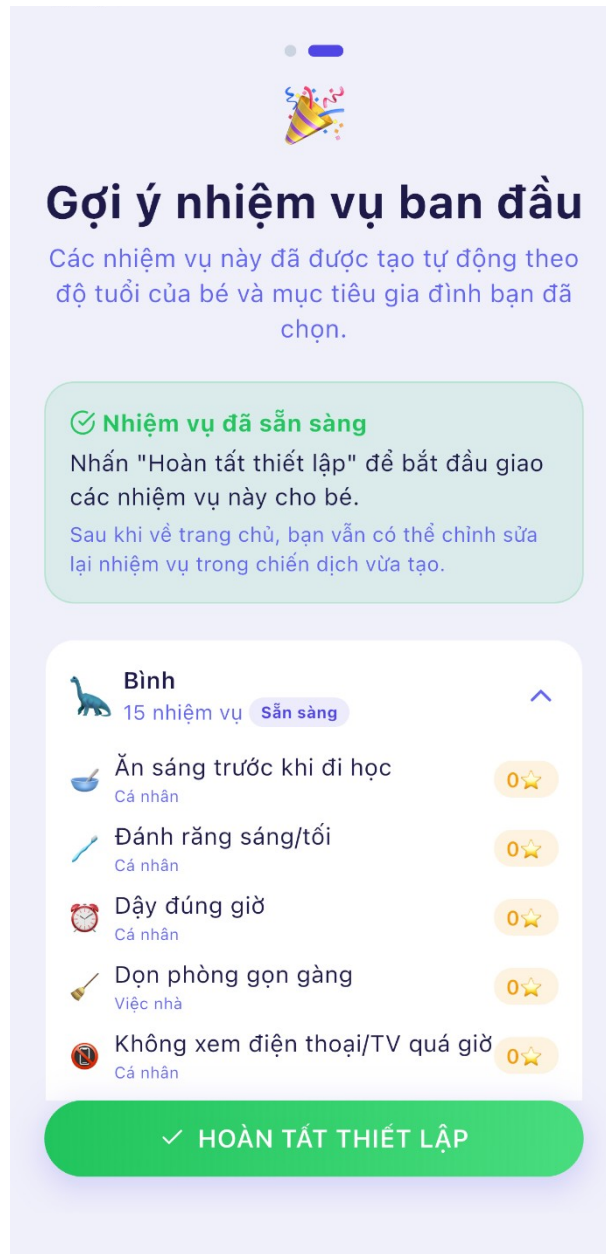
Gợi ý nhiệm vụ ban đầu

Các nhiệm vụ này đã được tạo tự động theo độ tuổi của bé và mục tiêu gia đình bạn đã chọn.

Nhiệm vụ đã sẵn sàng

Nhấn "Hoàn tất thiết lập" để bắt đầu giao các nhiệm vụ này cho bé.

Sau khi về trang chủ, bạn vẫn có thể chỉnh sửa lại nhiệm vụ trong chiến dịch vừa tạo.

Bình
15 nhiệm vụ Sẵn sàng

Ăn sáng trước khi đi học
Cá nhân
0

Đánh răng sáng/tối
Cá nhân
0

Dậy đúng giờ
Cá nhân
0

Dọn phòng gọn gàng
Việc nhà
0

Không xem điện thoại/TV quá giờ
Cá nhân
0

HOÀN TẤT THIẾT LẬP